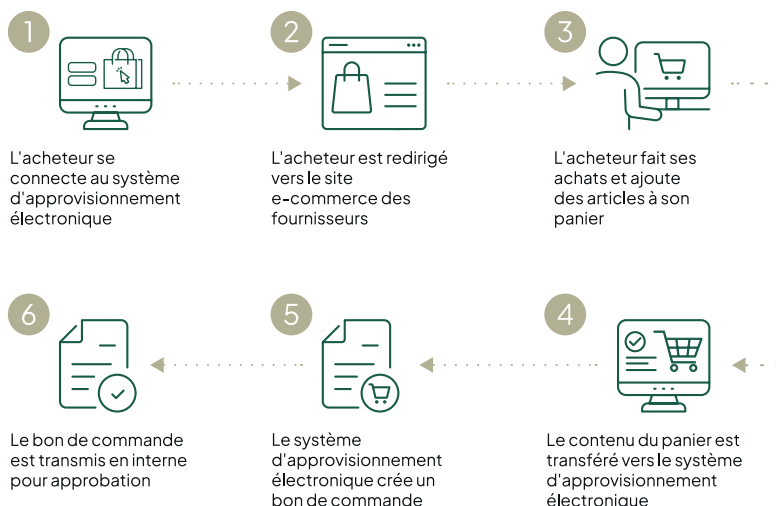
1

L'acheteur se connecte au système d'approvisionnement électronique

2

L'acheteur est redirigé vers le site e-commerce des fournisseurs

3

L'acheteur fait ses achats et ajoute des articles à son panier

6

Le bon de commande est transmis en interne pour approbation

5

Le système d'approvisionnement électronique crée un bon de commande

4

Le contenu du panier est transféré vers le système d'approvisionnement électronique